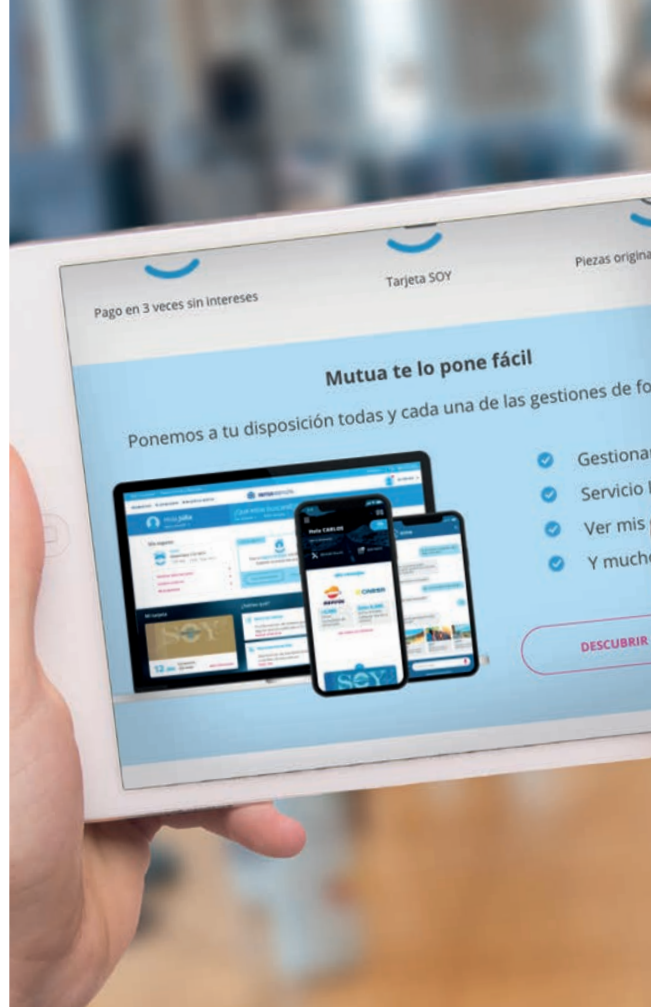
Pago en 3 veces sin intereses

Tarjeta SOY

Piezas origina

Mutua te lo pone fácil

Ponemos a tu disposición todas y cada una de las gestiones de fo

Gestiona

Servicio

Ver mis

Y mucho

DESCUBRIR

Hola Julia

Hola CARLOS

SOY

SOY